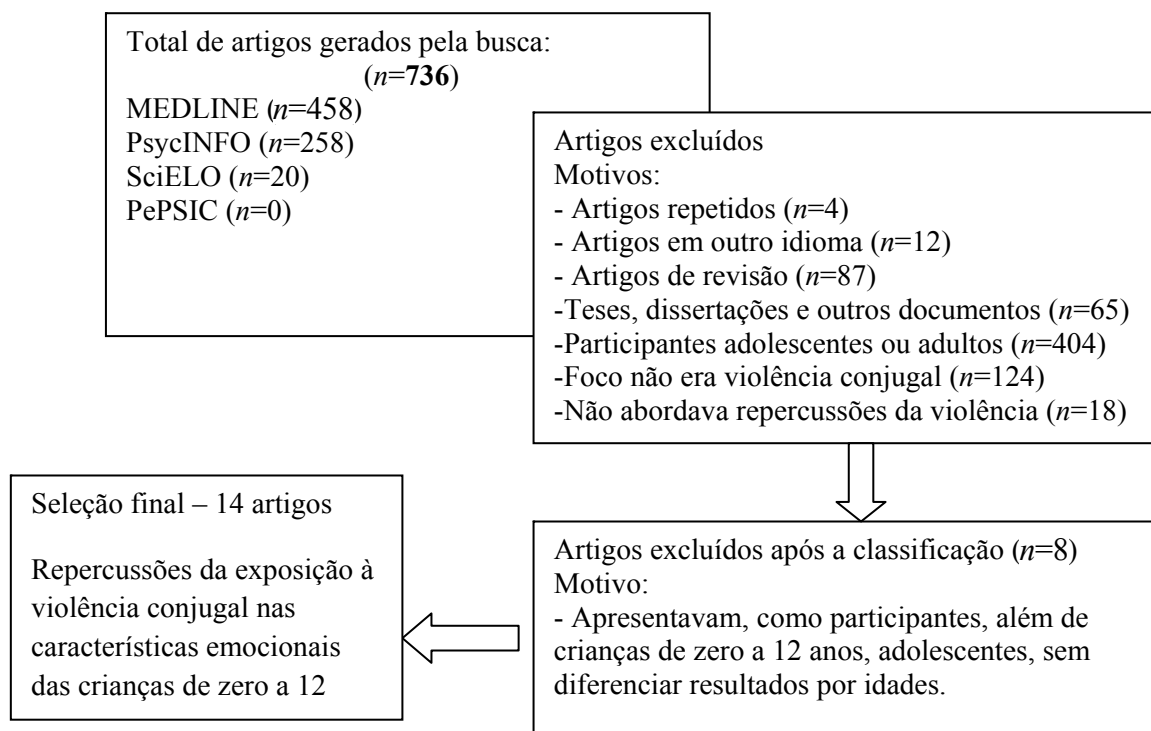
Total de artigos gerados pela busca:
(*n*=**736**)
MEDLINE (*n*=458)
PsycINFO (*n*=258)
SciELO (*n*=20)
PePSIC (*n*=0)

Artigos excluídos
Motivos:
- Artigos repetidos (*n*=4)
- Artigos em outro idioma (*n*=12)
- Artigos de revisão (*n*=87)
-Teses, dissertações e outros documentos (*n*=65)
-Participantes adolescentes ou adultos (*n*=404)
-Foco não era violência conjugal (*n*=124)
-Não abordava repercussões da violência (*n*=18)

Artigos excluídos após a classificação (*n*=8)
Motivo:
- Apresentavam, como participantes, além de crianças de zero a 12 anos, adolescentes, sem diferenciar resultados por idades.

Seleção final – 14 artigos

Repercussões da exposição à violência conjugal nas características emocionais das crianças de zero a 12